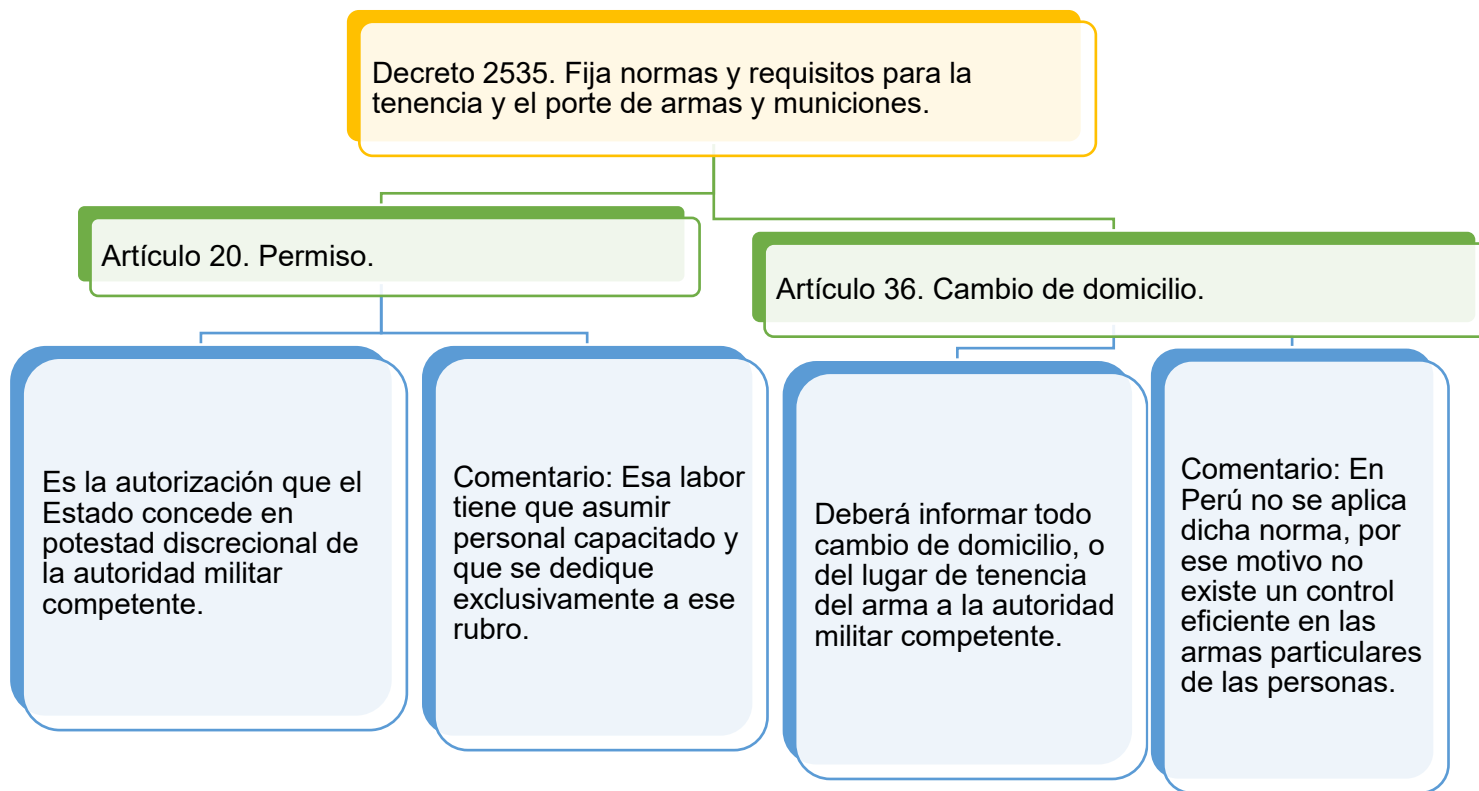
Decreto 2535. Fija normas y requisitos para la tenencia y el porte de armas y municiones.

Artículo 20. Permiso.

Es la autorización que el Estado concede en potestad discrecional de la autoridad militar competente.

Comentario: Esa labor tiene que asumir personal capacitado y que se dedique exclusivamente a ese rubro.

Artículo 36. Cambio de domicilio.

Deberá informar todo cambio de domicilio, o del lugar de tenencia del arma a la autoridad militar competente.

Comentario: En Perú no se aplica dicha norma, por ese motivo no existe un control eficiente en las armas particulares de las personas.